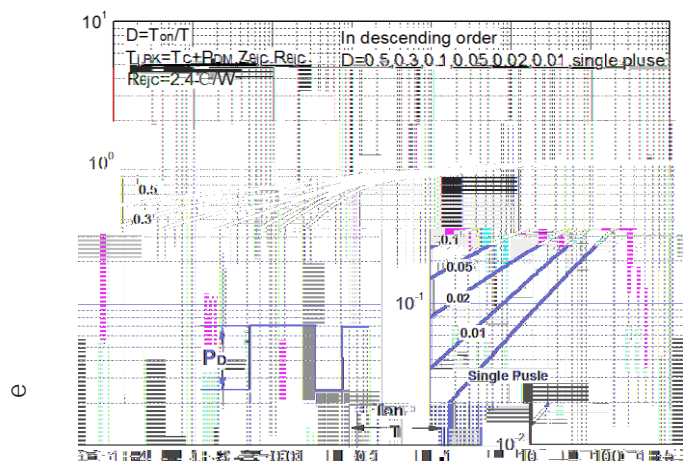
$10^1$

D=Ton/T

TJPK=TC+PDM.ZθJC.RθJC

RθJC=2.4°C/W

In descending order

D=0.5,0.3,0.1,0.05,0.02,0.01,single pluse

$10^0$

0.5

0.3

0.1

0.05

$10^{-1}$

0.02

0.01

PD

Single Pusle

Ton

T

$10^{-2}$

e

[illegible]